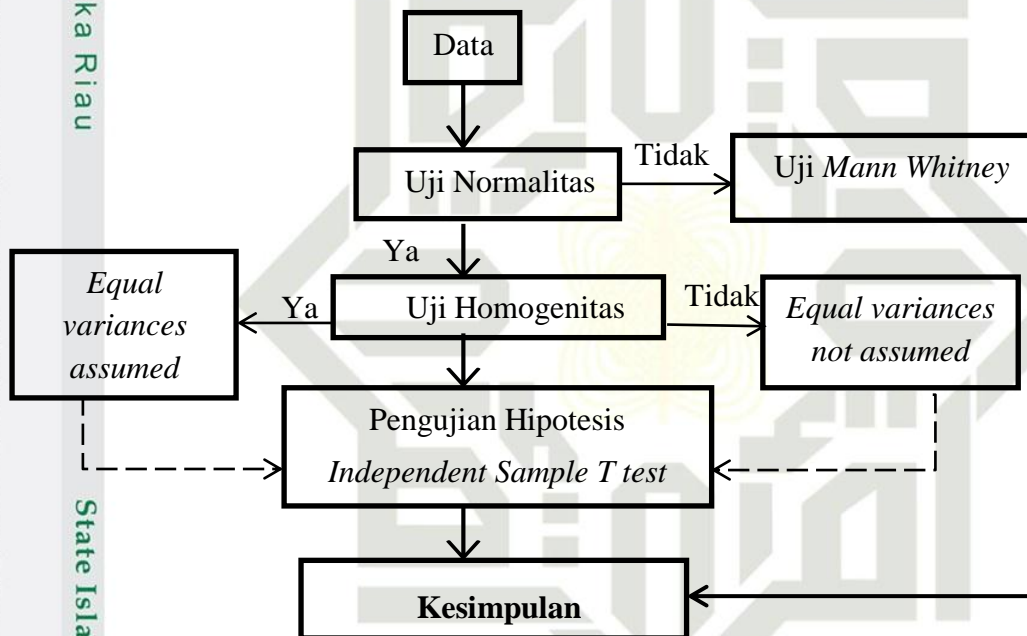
ka Riau

Data

Uji Normalitas

Tidak

Uji *Mann Whitney*

Ya

*Equal variances assumed*

Ya

Uji Homogenitas

Tidak

*Equal variances not assumed*

Pengujian Hipotesis
*Independent Sample T test*

State Isla

**Kesimpulan**